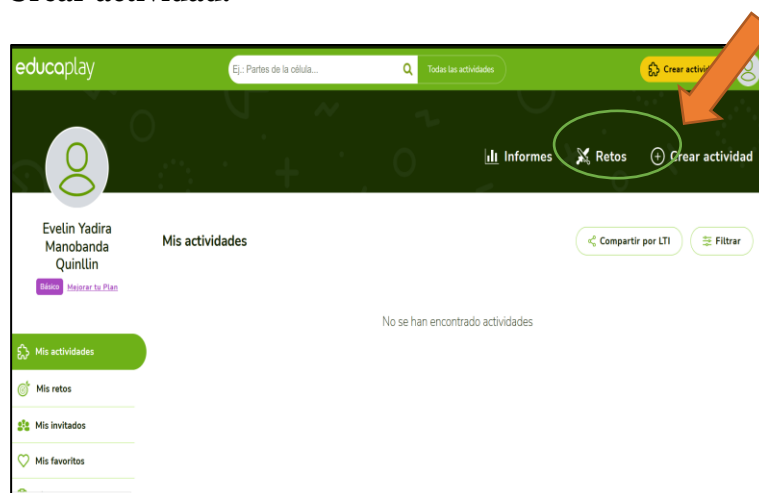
Crear actividad.

educaplay

Ej.: Partes de la célula...

Todas las actividades

Crear activi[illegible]

Informes

Retos

Crear actividad

Evelin Yadira Manobanda Quinllin

Básico

Mejorar tu Plan

Mis actividades

Compartir por LTI

Filtrar

No se han encontrado actividades

Mis actividades

Mis retos

Mis invitados

Mis favoritos